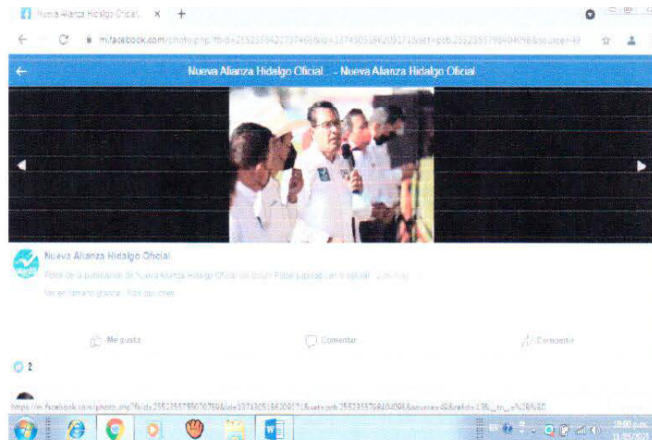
Nueva Alianza Hidalgo Oficial ×

m.facebook.com/photo.php?fbid=2552359427737469&id=1374305184209171&set=pcb.2552355798404098&source=48

Nueva Alianza Hidalgo Oficial ... Nueva Alianza Hidalgo Oficial

Nueva Alianza Hidalgo Oficial

Foto de la publicación de Nueva Alianza Hidalgo Oficial del álbum Fotos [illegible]

Ver en tamaño grande · Más opciones

Me gusta

Comentar

Compartir

2

https://m.facebook.com/photo.php?fbid=2552355798404098&id=1374305184209171&set=pcb.2552355798404098&source=48&refid=13&__tn__=%2B%3D

10:00 p.m.
11/05/2020